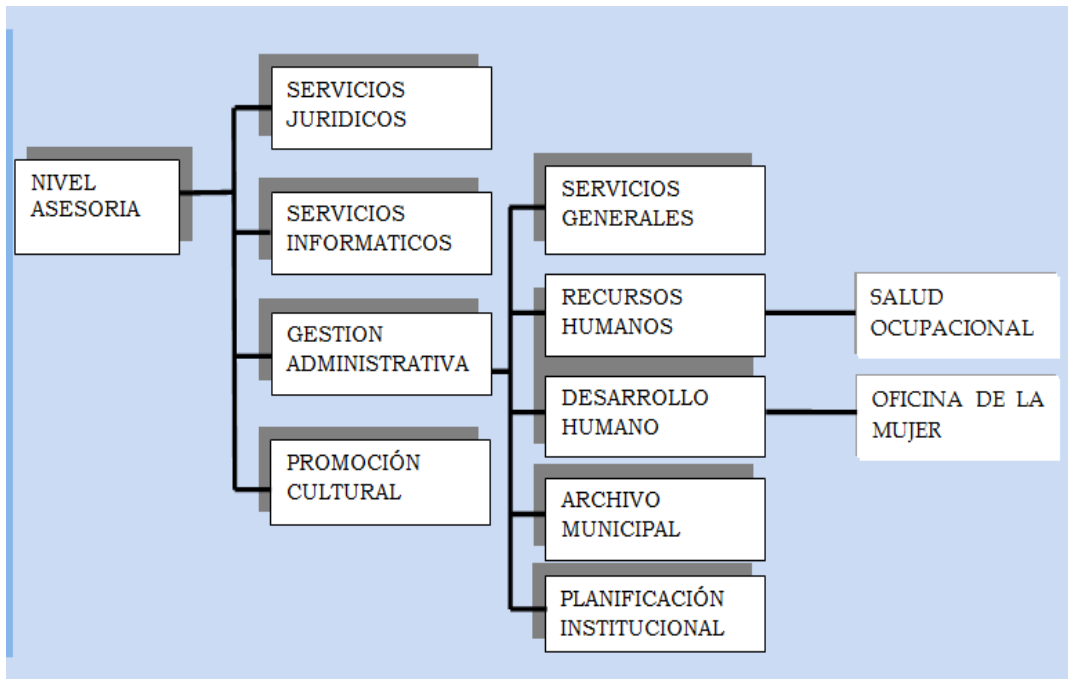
NIVEL ASESORIA

SERVICIOS JURIDICOS

SERVICIOS INFORMATICOS

GESTION ADMINISTRATIVA

PROMOCIÓN CULTURAL

SERVICIOS GENERALES

RECURSOS HUMANOS

DESARROLLO HUMANO

ARCHIVO MUNICIPAL

PLANIFICACIÓN INSTITUCIONAL

SALUD OCUPACIONAL

OFICINA DE LA MUJER